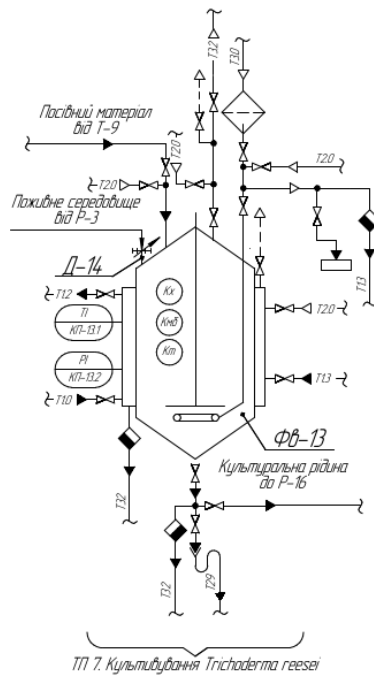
Т3.2
Т3.0
Посівний матеріал від Т-9
Т2.0
Т2.0
Т2.0
Поживне середовище від Р-3
Д-14
Т1.3
Т1.2
Kх
Т2.0
TI
КП-13.1
Kмб
Km
PI
КП-13.2
Т1.3
Т1.0
ФВ-13
Культуральна рідина до Р-16
Т3.2
Т3.2
Т2.9
ТП 7. Культивування Trichoderma reesei